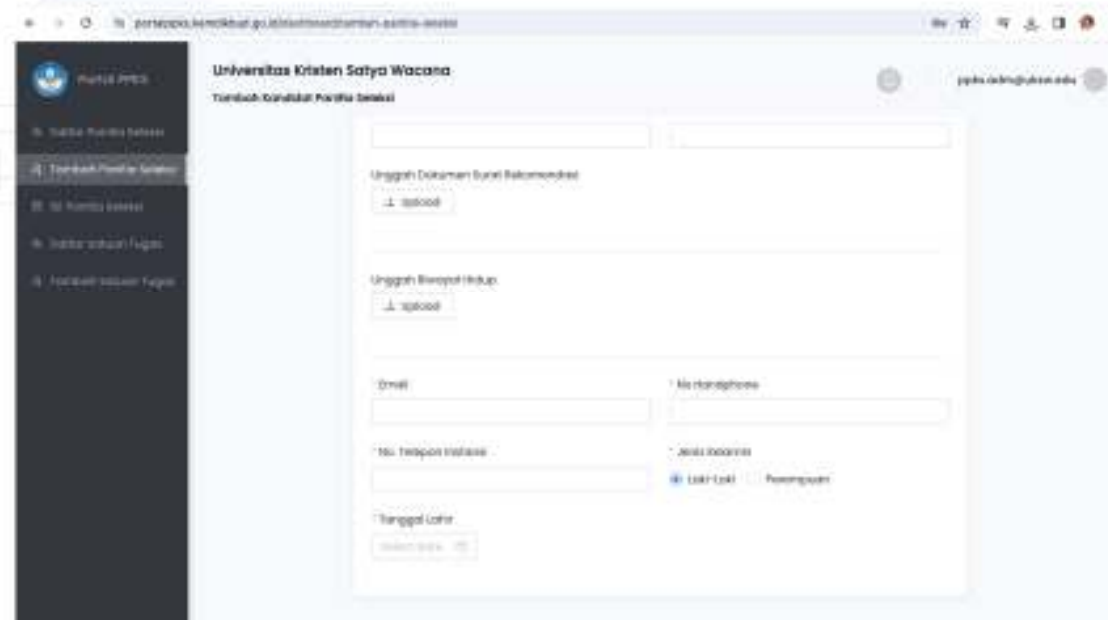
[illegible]

Portal PPKS

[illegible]

Tambah Panitia Seleksi

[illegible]

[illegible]

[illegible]

Universitas Kristen Satya Wacana

Tambah Kandidat Panitia Seleksi

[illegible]

Unggah Dokumen Surat Rekomendasi

Upload

Unggah Riwayat Hidup

Upload

*Email

* No Handphone

* No. Telepon Instansi

* Jenis Kelamin

Laki-Laki Perempuan

* Tanggal Lahir

Select date